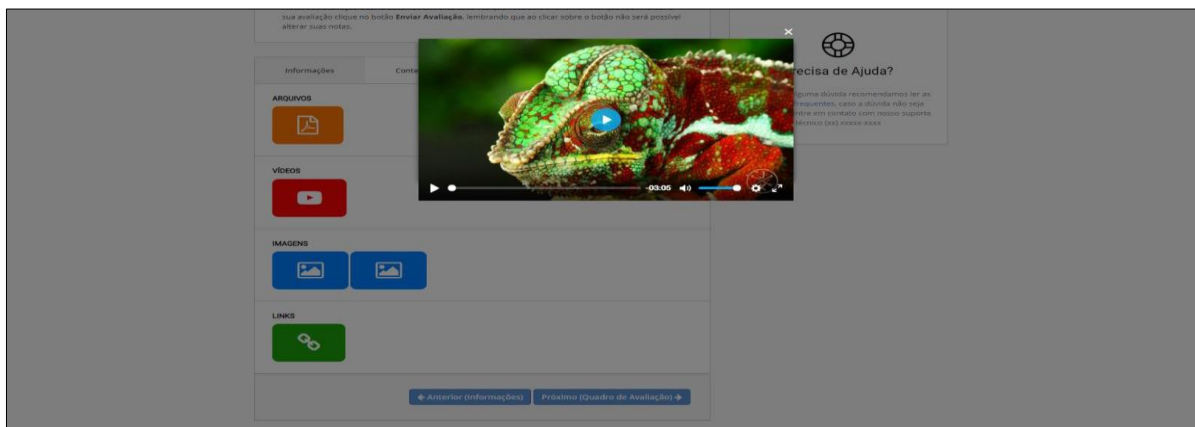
sua avaliação clique no botão **Enviar Avaliação**, lembrando que ao clicar sobre o botão não será possível alterar suas notas.

Informações
Conte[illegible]

ARQUIVOS

VÍDEOS

IMAGENS

LINKS

← Anterior (Informações)
Próximo (Quadro de Avaliação) →

×

-03:05

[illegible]ecisa de Ajuda?

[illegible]guma dúvida recomendamos ler as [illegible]requentes, caso a dúvida não seja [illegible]ntre em contato com nosso suporte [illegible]écnico (xx) xxxxx-xxxx